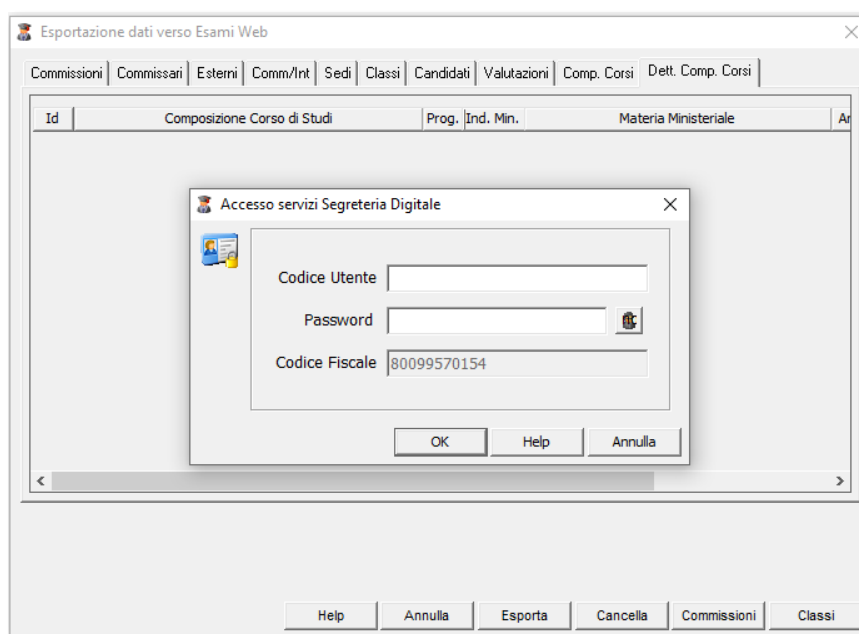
Esportazione dati verso Esami Web

Commissioni | Commissari | Esterni | Comm/Int | Sedi | Classi | Candidati | Valutazioni | Comp. Corsi | Dett. Comp. Corsi

| Id | Composizione Corso di Studi | Prog. | Ind. Min. | Materia Ministeriale | A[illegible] |
|---|---|---|---|---|---|

Accesso servizi Segreteria Digitale

Codice Utente

Password

Codice Fiscale 80099570154

OK Help Annulla

Help Annulla Esporta Cancella Commissioni Classi